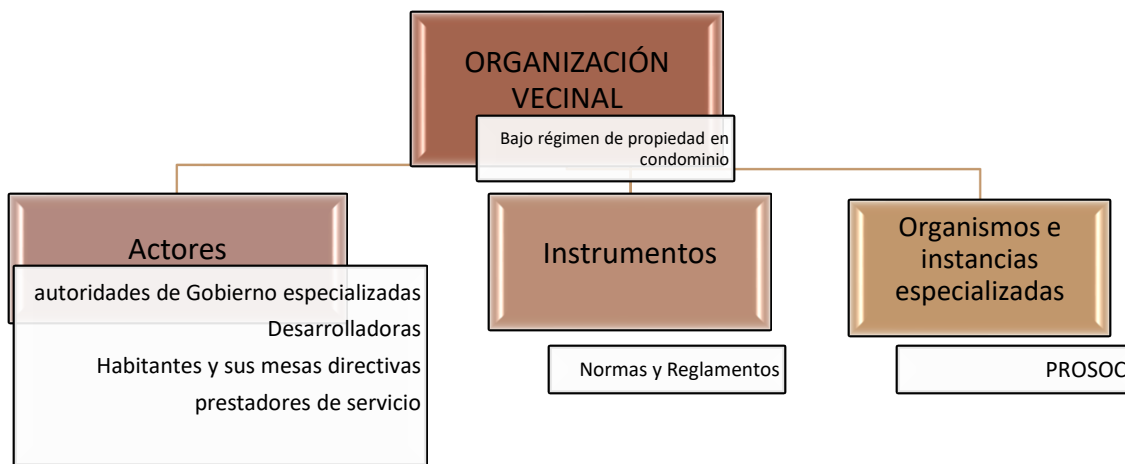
ORGANIZACIÓN VECINAL

Bajo régimen de propiedad en condominio

Actores

autoridades de Gobierno especializadas

Desarrolladoras

Habitantes y sus mesas directivas

prestadores de servicio

Instrumentos

Normas y Reglamentos

Organismos e instancias especializadas

PROSOC